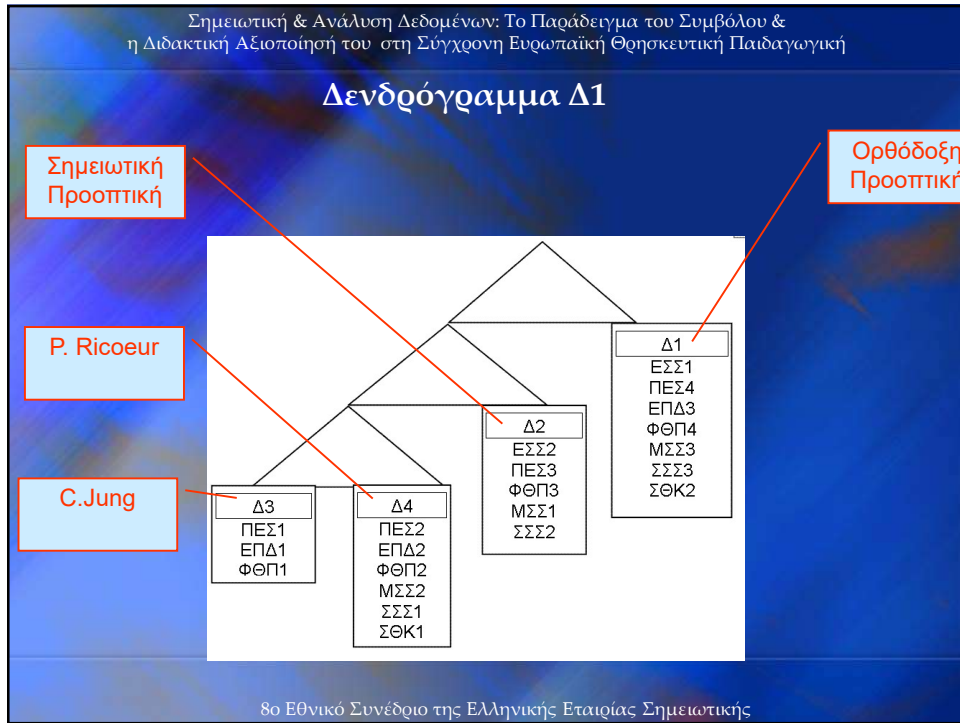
Σημειωτική & Ανάλυση Δεδομένων: Το Παράδειγμα του Συμβόλου & η Διδακτική Αξιοποίησή του στη Σύγχρονη Ευρωπαϊκή Θρησκευτική Παιδαγωγική

Δενδρόγραμμα Δ1

Σημειωτική Προοπτική

Ορθόδοξη Προοπτική

P. Ricoeur

C.Jung

Δ1
ΕΣΣ1
ΠΕΣ4
ΕΠΔ3
ΦΘΠ4
ΜΣΣ3
ΣΣΣ3
ΣΘΚ2

Δ2
ΕΣΣ2
ΠΕΣ3
ΦΘΠ3
ΜΣΣ1
ΣΣΣ2

Δ3
ΠΕΣ1
ΕΠΔ1
ΦΘΠ1

Δ4
ΠΕΣ2
ΕΠΔ2
ΦΘΠ2
ΜΣΣ2
ΣΣΣ1
ΣΘΚ1

8ο Εθνικό Συνέδριο της Ελληνικής Εταιρίας Σημειωτικής